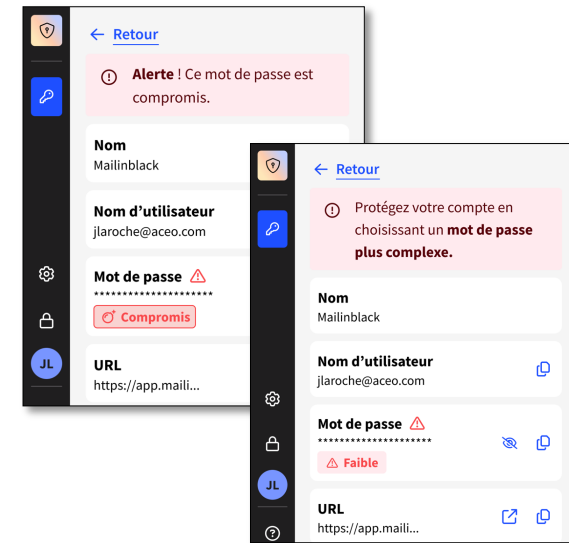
← Retour

Alerte ! Ce mot de passe est compromis.

Nom
Mailinblack

Nom d'utilisateur
jlaroche@aceo.com

Mot de passe
*********************
Compromis

URL
https://app.maili...

JL

← Retour

Protégez votre compte en choisissant un mot de passe plus complexe.

Nom
Mailinblack

Nom d'utilisateur
jlaroche@aceo.com

Mot de passe
*********************
Faible

URL
https://app.maili...

JL